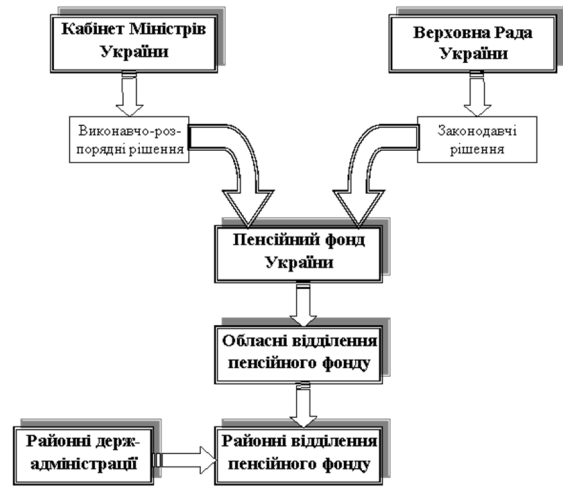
Кабінет Міністрів України

Верховна Рада України

Виконавчо-розпорядні рішення

Законодавчі рішення

Пенсійний фонд України

Обласні відділення пенсійного фонду

Районні держадміністрації

Районні відділення пенсійного фонду